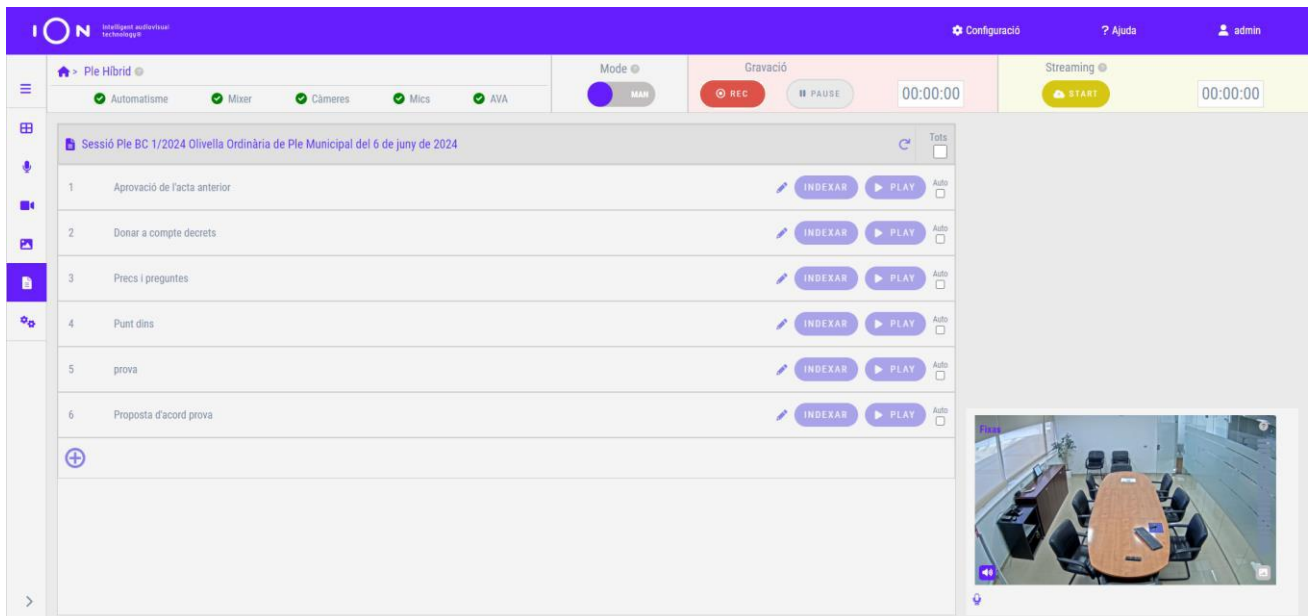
ION Intelligent audiovisual technology®

Configuració ? Ajuda admin

> Ple Híbrid

Automatisme Mixer Càmeres Mics AVA

Mode MAN

Gravació REC PAUSE 00:00:00

Streaming START 00:00:00

Sessió Ple BC 1/2024 Olivella Ordinària de Ple Municipal del 6 de juny de 2024

Tots

| | | | | |
|---|---|---|---|---|
| 1 | Aprovació de l'acta anterior | INDEXAR | PLAY | Auto |
| 2 | Donar a compte decrets | INDEXAR | PLAY | Auto |
| 3 | Precs i preguntes | INDEXAR | PLAY | Auto |
| 4 | Punt dins | INDEXAR | PLAY | Auto |
| 5 | prova | INDEXAR | PLAY | Auto |
| 6 | Proposta d'acord prova | INDEXAR | PLAY | Auto |

Fixa